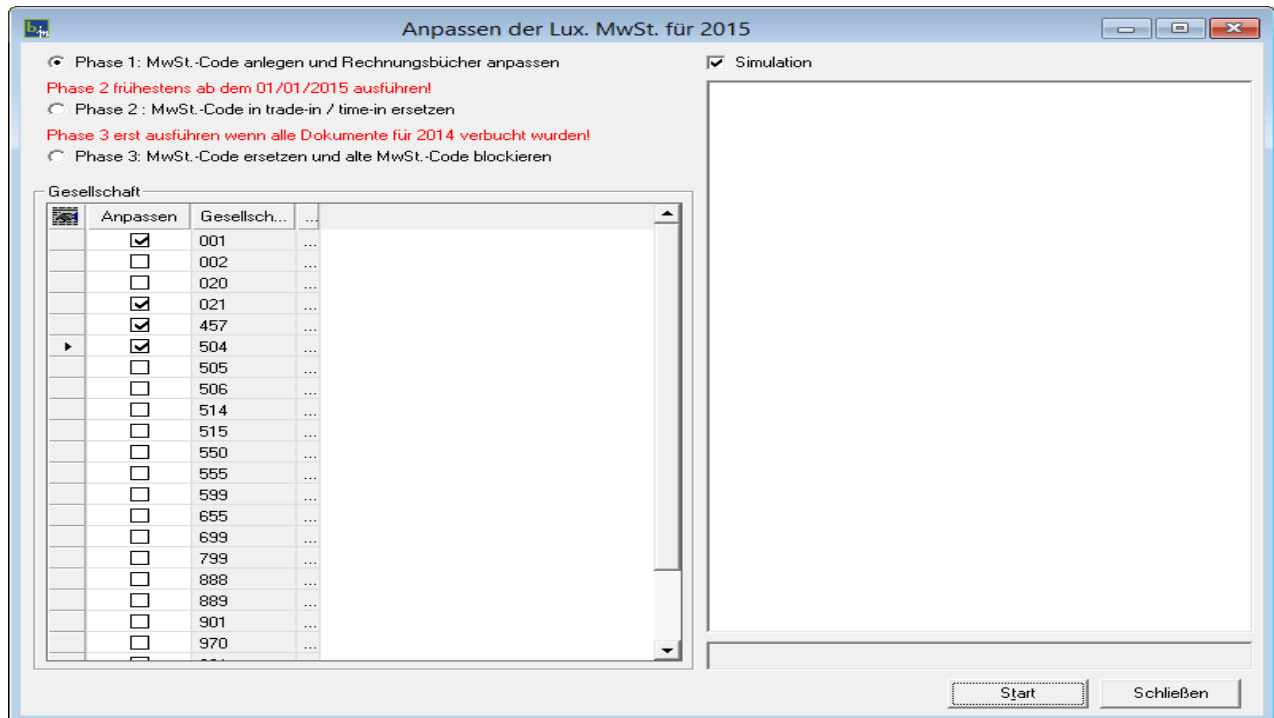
Anpassen der Lux. MwSt. für 2015

Phase 1: MwSt.-Code anlegen und Rechnungsbücher anpassen

Phase 2 frühestens ab dem 01/01/2015 ausführen!

Phase 2 : MwSt.-Code in trade-in / time-in ersetzen

Phase 3 erst ausführen wenn alle Dokumente für 2014 verbucht wurden!

Phase 3: MwSt.-Code ersetzen und alte MwSt.-Code blockieren

Simulation

Gesellschaft

| | Anpassen | Gesellsch... | ... |
|---|---|---|---|
| | ☑ | 001 | ... |
| | ☐ | 002 | ... |
| | ☐ | 020 | ... |
| | ☑ | 021 | ... |
| | ☑ | 457 | ... |
| ▸ | ☑ | 504 | ... |
| | ☐ | 505 | ... |
| | ☐ | 506 | ... |
| | ☐ | 514 | ... |
| | ☐ | 515 | ... |
| | ☐ | 550 | ... |
| | ☐ | 555 | ... |
| | ☐ | 599 | ... |
| | ☐ | 655 | ... |
| | ☐ | 699 | ... |
| | ☐ | 799 | ... |
| | ☐ | 888 | ... |
| | ☐ | 889 | ... |
| | ☐ | 901 | ... |
| | ☐ | 970 | ... |
| | ☐ | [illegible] | ... |

Start

Schließen